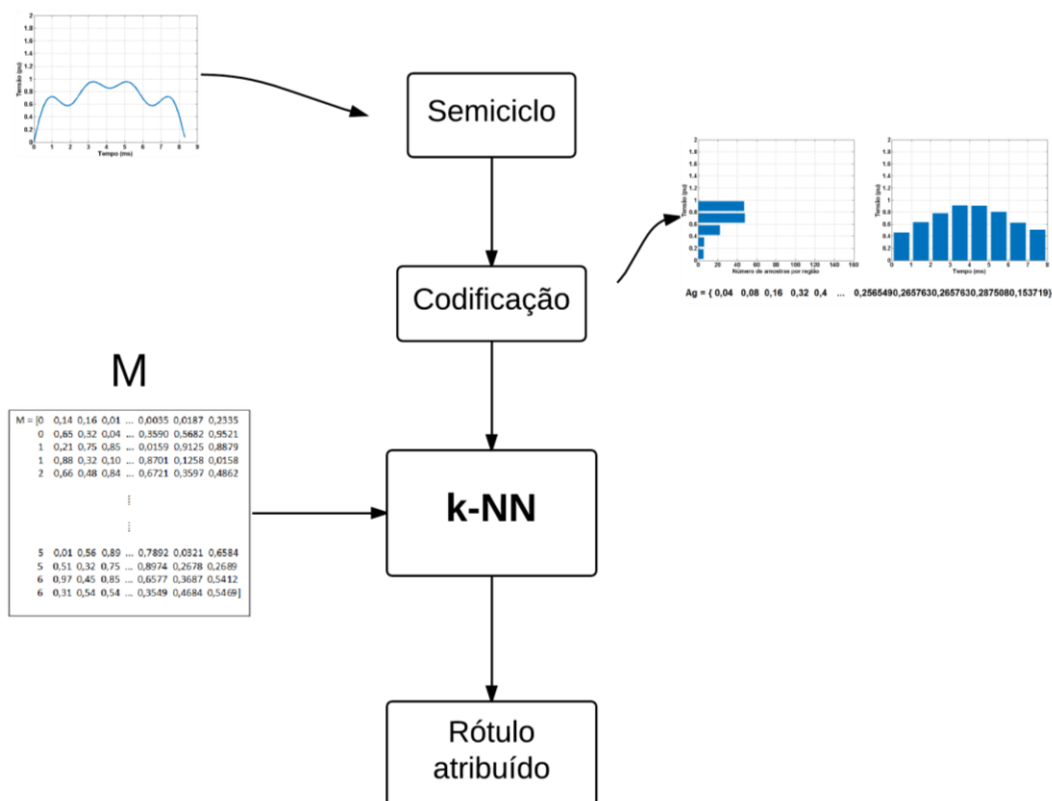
Tensão (pu)
2
1.8
1.6
1.4
1.2
1
0.8
0.6
0.4
0.2
0
0 1 2 3 4 5 6 7 8 9
Tempo (ms)

Semiciclo

Codificação

Tensão (pu)
2
1.8
1.6
1.4
1.2
1
0.8
0.6
0.4
0.2
0
0 20 40 60 80 100 120 140 160
Número de amostras por região

Tensão (pu)
2
1.8
1.6
1.4
1.2
1
0.8
0.6
0.4
0.2
0
0 1 2 3 4 5 6 7 8
Tempo (ms)

Ag = { 0,04 0,08 0,16 0,32 0,4 ... 0,2565490,2657630,2657630,2875080,153719}

M

M = [0 0,14 0,16 0,01 ... 0,0035 0,0187 0,2335
0 0,65 0,32 0,04 ... 0,3590 0,5682 0,9521
1 0,21 0,75 0,85 ... 0,0159 0,9125 0,8879
1 0,88 0,32 0,10 ... 0,8701 0,1258 0,0158
2 0,66 0,48 0,84 ... 0,6721 0,3597 0,4862
⋮
⋮
5 0,01 0,56 0,89 ... 0,7892 0,0321 0,6584
5 0,51 0,32 0,75 ... 0,8974 0,2678 0,2689
6 0,97 0,45 0,85 ... 0,6577 0,3687 0,5412
6 0,31 0,54 0,54 ... 0,3549 0,4684 0,5469]

k-NN

Rótulo atribuído